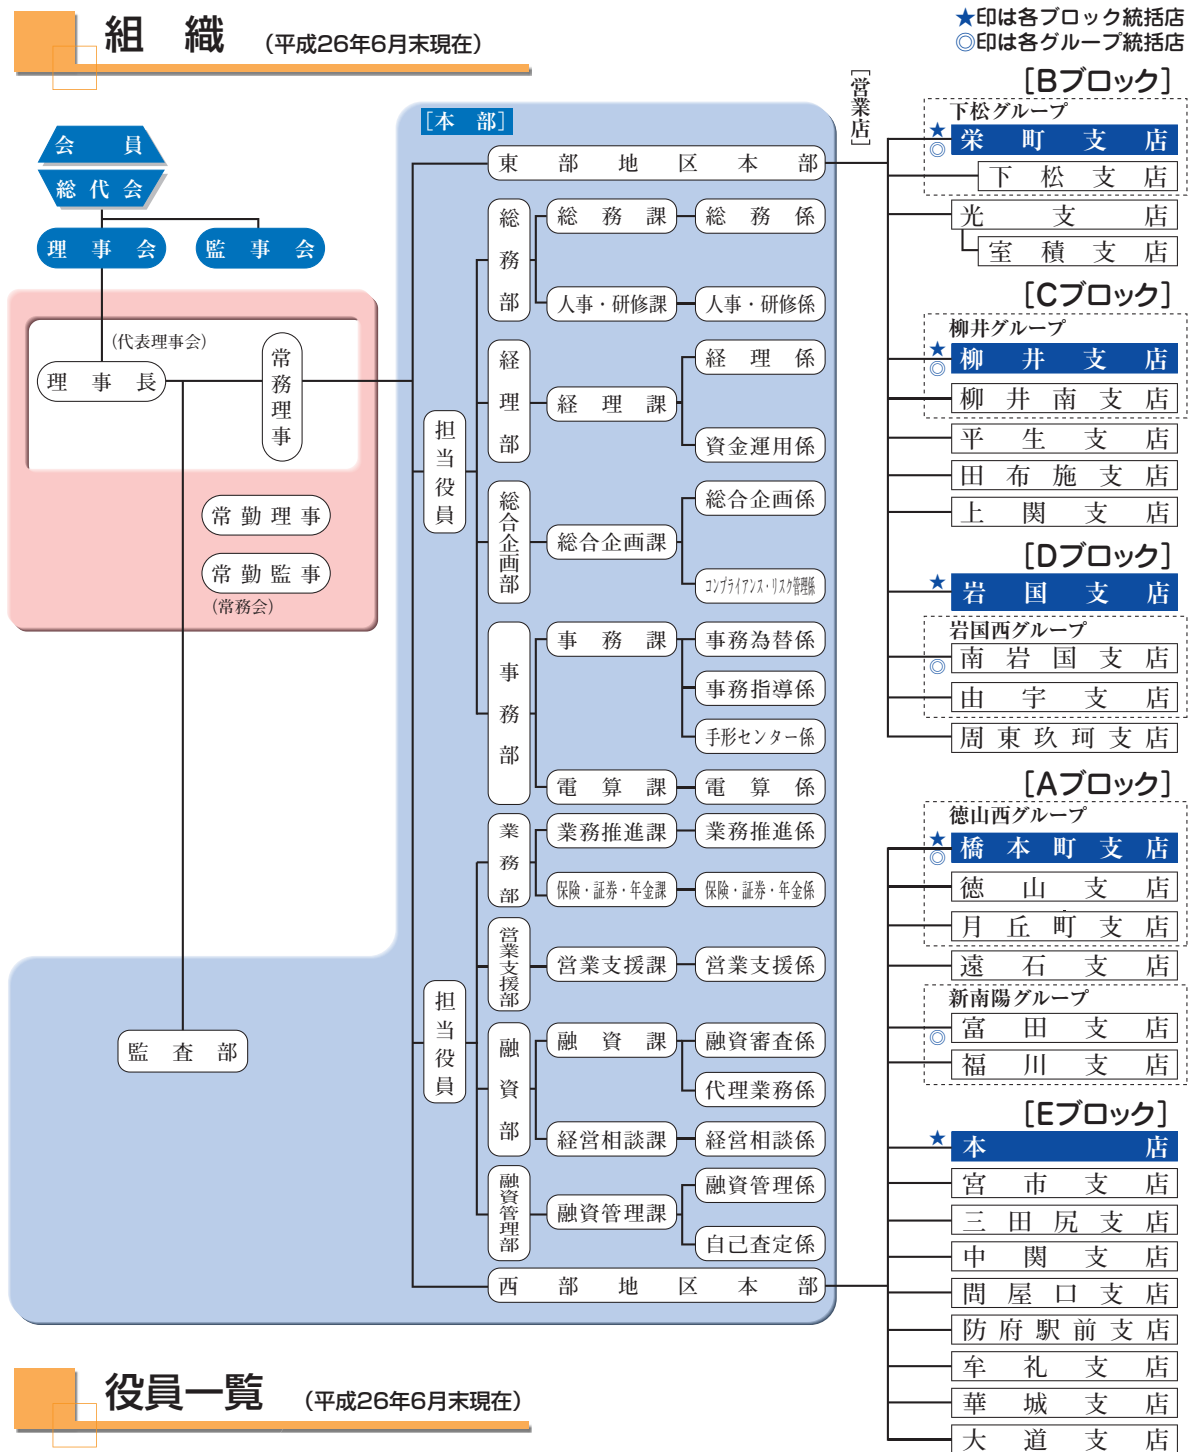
組　織　（平成26年6月末現在）

★印は各ブロック統括店
◎印は各グループ統括店

会　員
総代会
理事会　監事会
（代表理事会）
理事長　常務理事
常勤理事
常勤監事
（常務会）
監査部

［本部］
東部地区本部
担当役員
総務部　総務課　総務係
人事・研修課　人事・研修係
経理部　経理課　経理係
資金運用係
総合企画部　総合企画課　総合企画係
コンプライアンス・リスク管理係
事務部　事務課　事務為替係
事務指導係
手形センター係
電算課　電算係
担当役員
業務部　業務推進課　業務推進係
保険・証券・年金課　保険・証券・年金係
営業支援部　営業支援課　営業支援係
融資部　融資課　融資審査係
代理業務係
経営相談課　経営相談係
融資管理部　融資管理課　融資管理係
自己査定係
西部地区本部

［営業店］

［Bブロック］
下松グループ
★◎栄町支店
下松支店
光支店
室積支店

［Cブロック］
柳井グループ
★◎柳井支店
柳井南支店
平生支店
田布施支店
上関支店

［Dブロック］
★岩国支店
岩国西グループ
◎南岩国支店
由宇支店
周東玖珂支店

［Aブロック］
徳山西グループ
★◎橋本町支店
徳山支店
月丘町支店
遠石支店
新南陽グループ
◎富田支店
福川支店

［Eブロック］
★本店
宮市支店
三田尻支店
中関支店
問屋口支店
防府駅前支店
牟礼支店
華城支店
大道支店

役員一覧　（平成26年6月末現在）